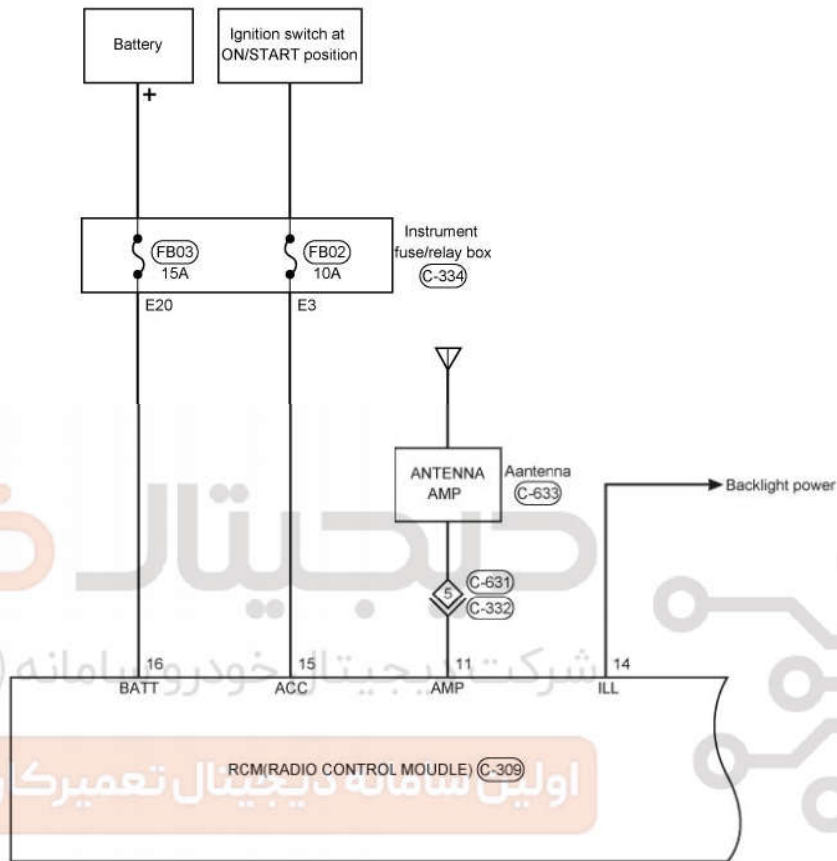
Battery

+

Ignition switch at ON/START position

FB03
15A

FB02
10A

Instrument fuse/relay box
C-334

E20

E3

ANTENNA AMP

Aantenna
C-633

Backlight power

5

C-631
C-332

شرکت دیجیتال خودرو سامانه

16
BATT

15
ACC

11
AMP

14
ILL

RCM(RADIO CONTROL MOUDLE) C-309

اولین سامانه دیجیتال تعمیرکار